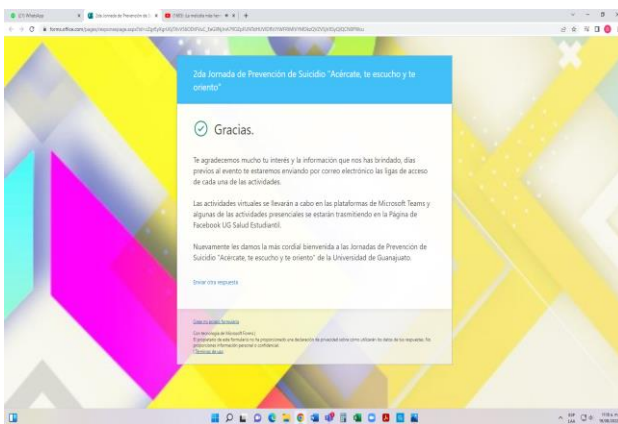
2da Jornada de Prevención de Suicidio "Acércate, te escucho y te oriento"

Gracias.

Te agradecemos mucho tu interés y la información que nos has brindado, días previos al evento te estaremos enviando por correo electrónico las ligas de acceso de cada una de las actividades.

Las actividades virtuales se llevarán a cabo en las plataformas de Microsoft Teams y algunas de las actividades presenciales se estarán trasmitiendo en la Página de Facebook UG Salud Estudiantil.

Nuevamente les damos la más cordial bienvenida a las Jornadas de Prevención de Suicidio "Acércate, te escucho y te oriento" de la Universidad de Guanajuato.

Enviar otra respuesta

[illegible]